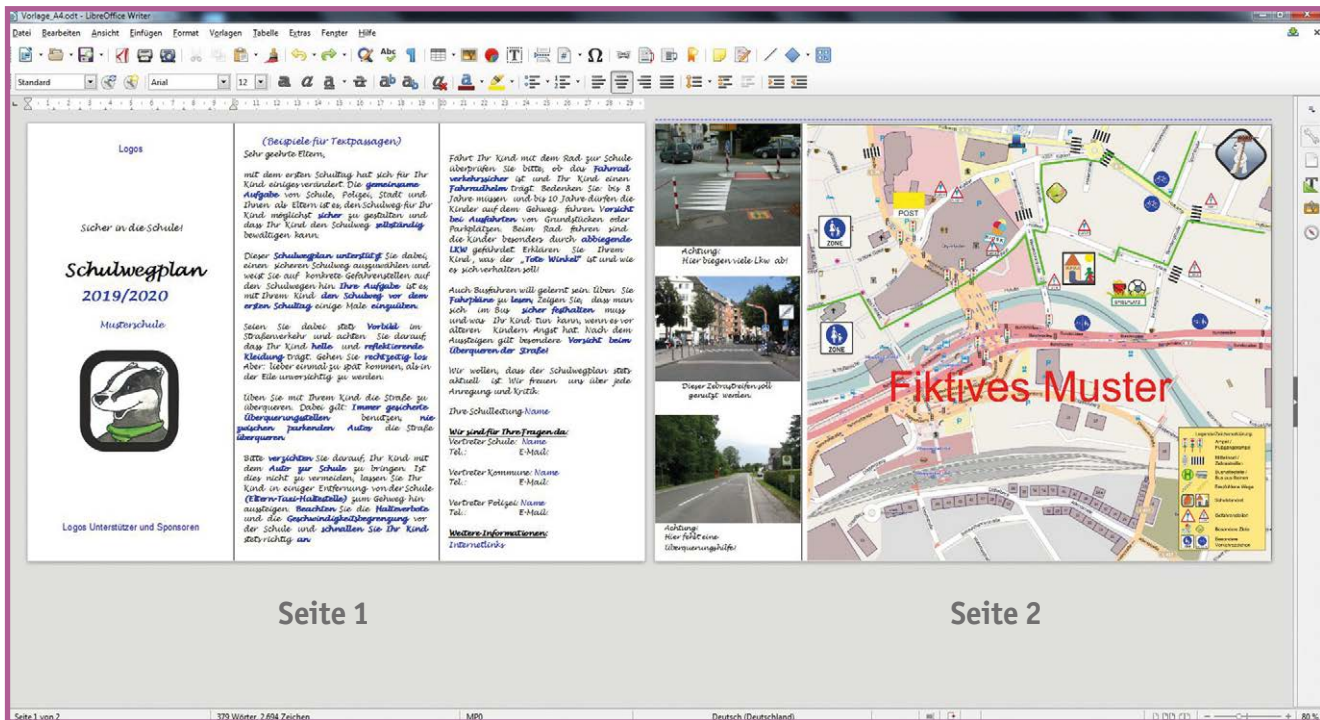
Vorlage_A4.odt - LibreOffice Writer

Datei Bearbeiten Ansicht Einfügen Format Vorlagen Tabelle Extras Fenster Hilfe

Standard Arial 12

Logos

Sicher in die Schule!

Schulwegplan
2019/2020

Musterschule

Logos Unterstützer und Sponsoren

(Beispiele für Textpassagen)
Sehr geehrte Eltern,

mit dem ersten Schultag hat sich für Ihr Kind einiges verändert. Die gemeinsame Aufgabe von Schule, Polizei, Stadt und Ihnen als Eltern ist es, den Schulweg für Ihr Kind möglichst sicher zu gestalten und dass Ihr Kind den Schulweg selbständig bewältigen kann.

Dieser Schulwegplan unterstützt Sie dabei, einen sicheren Schulweg auszuwählen und weist Sie auf konkrete Gefahrenstellen auf den Schulwegen hin. Ihre Aufgabe ist es, mit Ihrem Kind den Schulweg vor dem ersten Schultag einige Male einzuüben.

Seien Sie dabei stets Vorbild im Straßenverkehr und achten Sie darauf, dass Ihr Kind helle und reflektierende Kleidung trägt. Gehen Sie rechtzeitig los. Aber: lieber einmal zu spät kommen, als in der Eile unvorsichtig zu werden.

Üben Sie mit Ihrem Kind die Straße zu überqueren. Dabei gilt: Immer gesicherte Überquerungsstellen benutzen, nie zwischen parkenden Autos die Straße überqueren.

Bitte verzichten Sie darauf, Ihr Kind mit dem Auto zur Schule zu bringen. Ist dies nicht zu vermeiden, lassen Sie Ihr Kind in einiger Entfernung von der Schule (Eltern-Taxi-Haltestelle) zum Gehweg hin aussteigen. Beachten Sie die Halteverbote und die Geschwindigkeitsbegrenzung vor der Schule und schnallen Sie Ihr Kind stets richtig an.

Fährt Ihr Kind mit dem Rad zur Schule überprüfen Sie bitte, ob das Fahrrad verkehrssicher ist und Ihr Kind einen Fahrradhelm trägt. Bedenken Sie: bis 8 Jahre müssen und bis 10 Jahre dürfen die Kinder auf dem Gehweg fahren. Vorsicht bei Ausfahrten von Grundstücken oder Parkplätzen. Beim Rad fahren sind die Kinder besonders durch abbiegende LKW gefährdet. Erklären Sie Ihrem Kind, was der „Tote Winkel" ist und wie es sich verhalten soll!

Auch Busfahren will gelernt sein. Üben Sie Fahrpläne zu lesen, Zeigen Sie, dass man sich im Bus sicher festhalten muss und was Ihr Kind tun kann, wenn es vor älteren Kindern Angst hat. Nach dem Aussteigen gilt besonders: Vorsicht beim Überqueren der Straße!

Wir wollen, dass der Schulwegplan stets aktuell ist. Wir freuen uns über jede Anregung und Kritik.

Ihre Schulleitung Name

Wir sind für Ihre Fragen da:
Vertreter Schule: Name
Tel.: E-Mail:

Vertreter Kommune: Name
Tel.: E-Mail:

Vertreter Polizei: Name
Tel.: E-Mail:

Weitere Informationen:
Internetlinks

Achtung:
Hier biegen viele Lkw ab!

Dieser Zebrastreifen soll genutzt werden.

Achtung:
Hier fehlt eine Überquerungshilfe!

POST
ZONE
ZONE

Fiktives Muster

Seite 1

Seite 2

Seite 1 von 2   379 Wörter, 2.694 Zeichen   Deutsch (Deutschland)   80 %